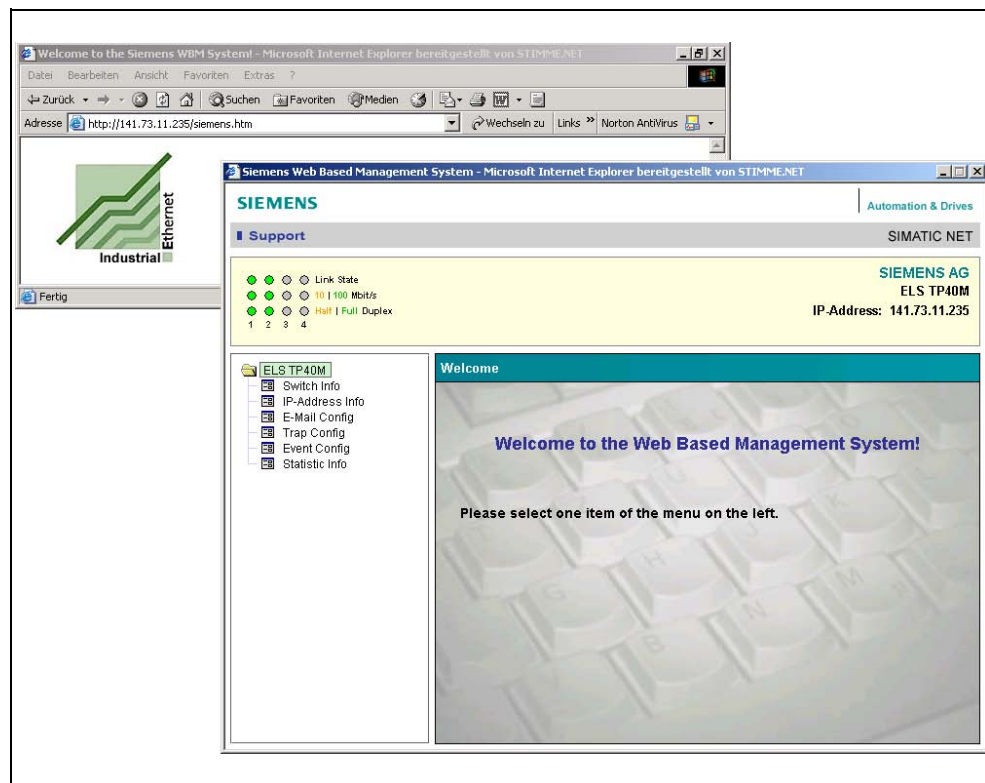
Welcome to the Siemens WBM System! - Microsoft Internet Explorer bereitgestellt von STIMME.NET

Datei Bearbeiten Ansicht Favoriten Extras ?

Zurück Suchen Favoriten Medien

Adresse http://141.73.11.235/siemens.htm Wechseln zu Links » Norton AntiVirus

Industrial Ethernet

Fertig

Siemens Web Based Management System - Microsoft Internet Explorer bereitgestellt von STIMME.NET

SIEMENS

Automation & Drives

Support

SIMATIC NET

Link State

10 | 100 Mbit/s

Half | Full Duplex

1 2 3 4

SIEMENS AG

ELS TP40M

IP-Address: 141.73.11.235

ELS TP40M

Switch Info

IP-Address Info

E-Mail Config

Trap Config

Event Config

Statistic Info

Welcome

Welcome to the Web Based Management System!

Please select one item of the menu on the left.